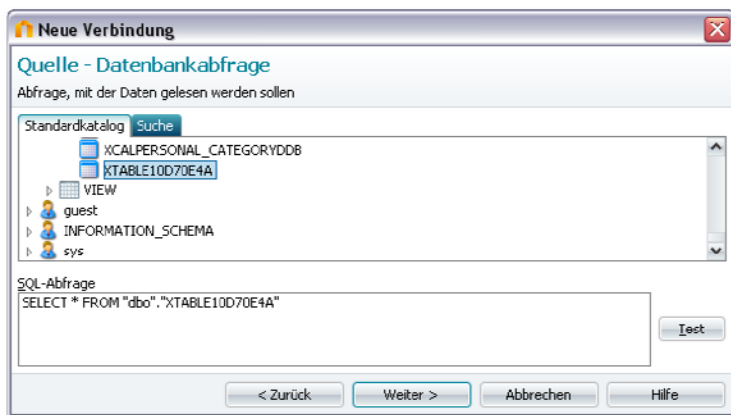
Neue Verbindung

Quelle - Datenbankabfrage

Abfrage, mit der Daten gelesen werden sollen

Standardkatalog | Suche

XCALPERSONAL_CATEGORYDDB
XTABLE10D70E4A
VIEW
guest
INFORMATION_SCHEMA
sys

SQL-Abfrage

SELECT * FROM "dbo"."XTABLE10D70E4A"

Test

< Zurück | Weiter > | Abbrechen | Hilfe